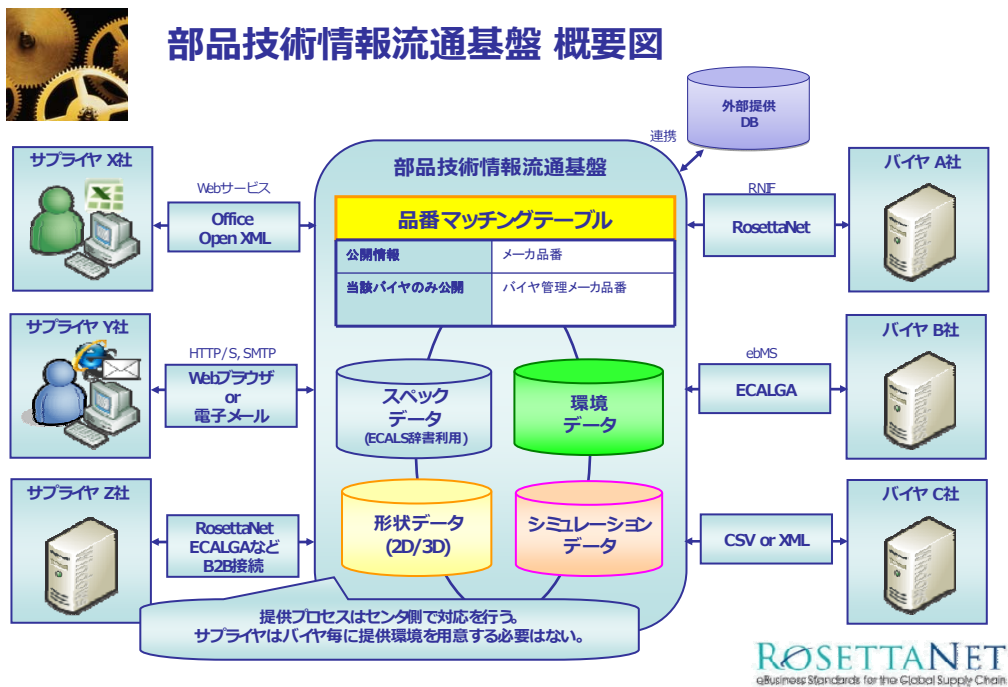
部品技術情報流通基盤 概要図

外部提供 DB

連携

部品技術情報流通基盤

サプライヤ X社

Webサービス

Office Open XML

品番マッチングテーブル

| 公開情報 | メーカ品番 |
|---|---|
| 当該バイヤのみ公開 | バイヤ管理メーカ品番 |

RNIF

RosettaNet

バイヤ A社

サプライヤ Y社

HTTP/S, SMTP

Webブラウザ or 電子メール

スペック データ (ECALS辞書利用)

環境 データ

ebMS

ECALGA

バイヤ B社

サプライヤ Z社

RosettaNet ECALGAなど B2B接続

形状データ (2D/3D)

シミュレーション データ

CSV or XML

バイヤ C社

提供プロセスはセンタ側で対応を行う。
サプライヤはバイヤ毎に提供環境を用意する必要はない。

ROSETTANET
eBusiness Standards for the Global Supply Chain